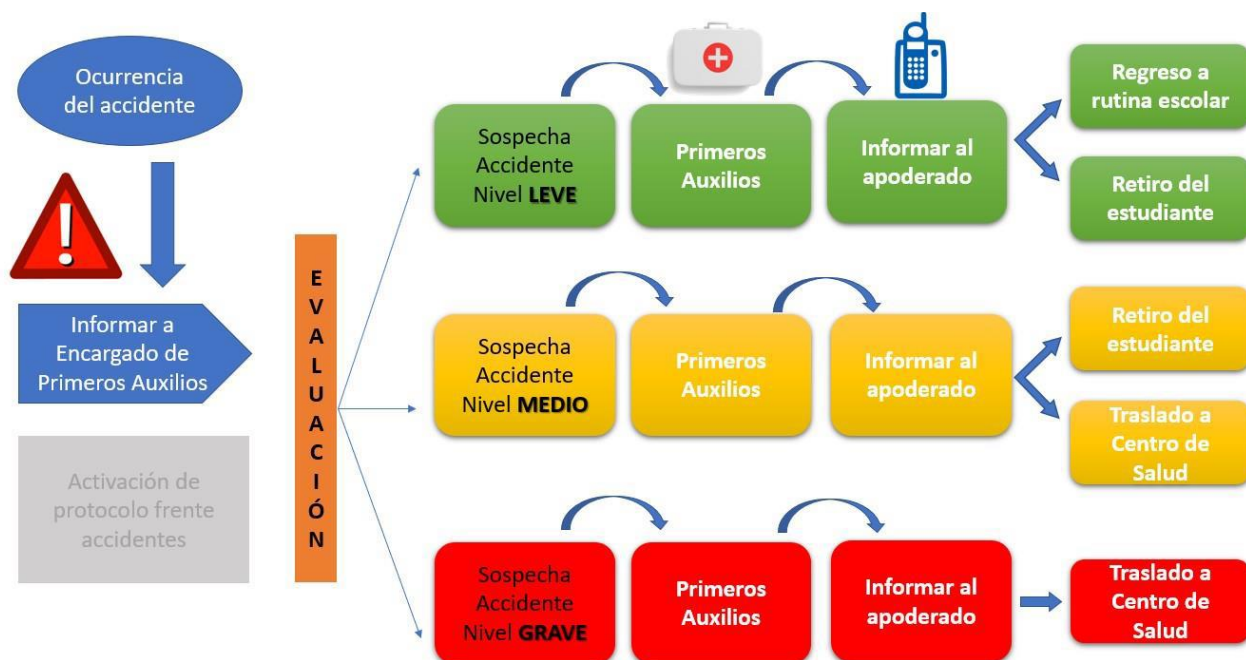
Ocurrencia del accidente

Informar a Encargado de Primeros Auxilios

Activación de protocolo frente accidentes

EVALUACIÓN

Sospecha Accidente Nivel LEVE

Primeros Auxilios

Informar al apoderado

Regreso a rutina escolar

Retiro del estudiante

Sospecha Accidente Nivel MEDIO

Primeros Auxilios

Informar al apoderado

Retiro del estudiante

Traslado a Centro de Salud

Sospecha Accidente Nivel GRAVE

Primeros Auxilios

Informar al apoderado

Traslado a Centro de Salud